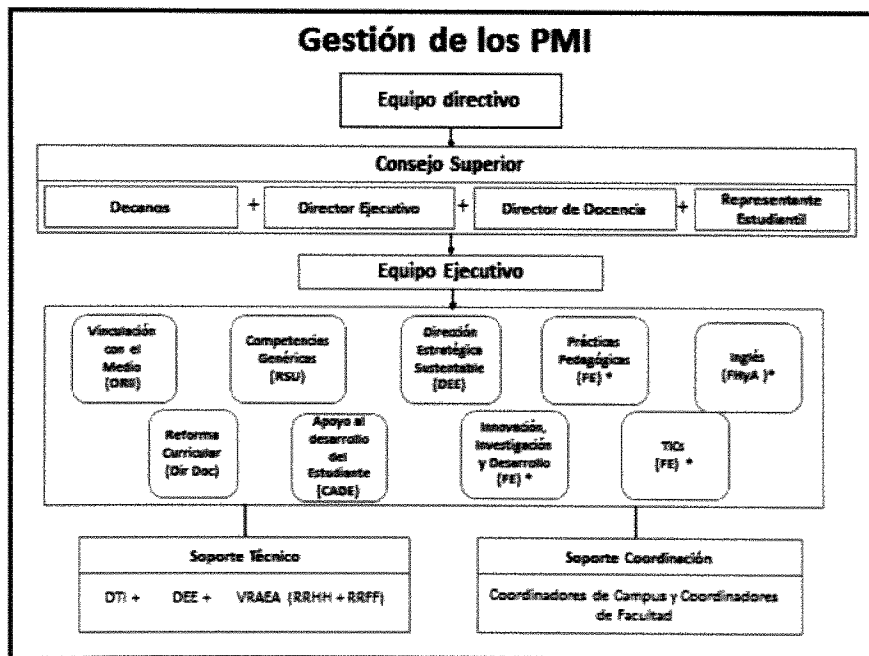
Gestión de los PMI

Equipo directivo

Consejo Superior

Decanos + Director Ejecutivo + Director de Docencia + Representante Estudiantil

Equipo Ejecutivo

Vinculación con el Medio (DRII)

Competencias Genéricas (RSU)

Dirección Estratégica Sustentable (DEE)

Prácticas Pedagógicas (FE) *

Inglés (FHyA )*

Reforma Curricular (Dir Doc)

Apoyo al desarrollo del Estudiante (CADE)

Innovación, Investigación y Desarrollo (FE) *

TICs (FE) *

Soporte Técnico

DTI + DEE + VRAEA (RRHH + RRFF)

Soporte Coordinación

Coordinadores de Campus y Coordinadores de Facultad